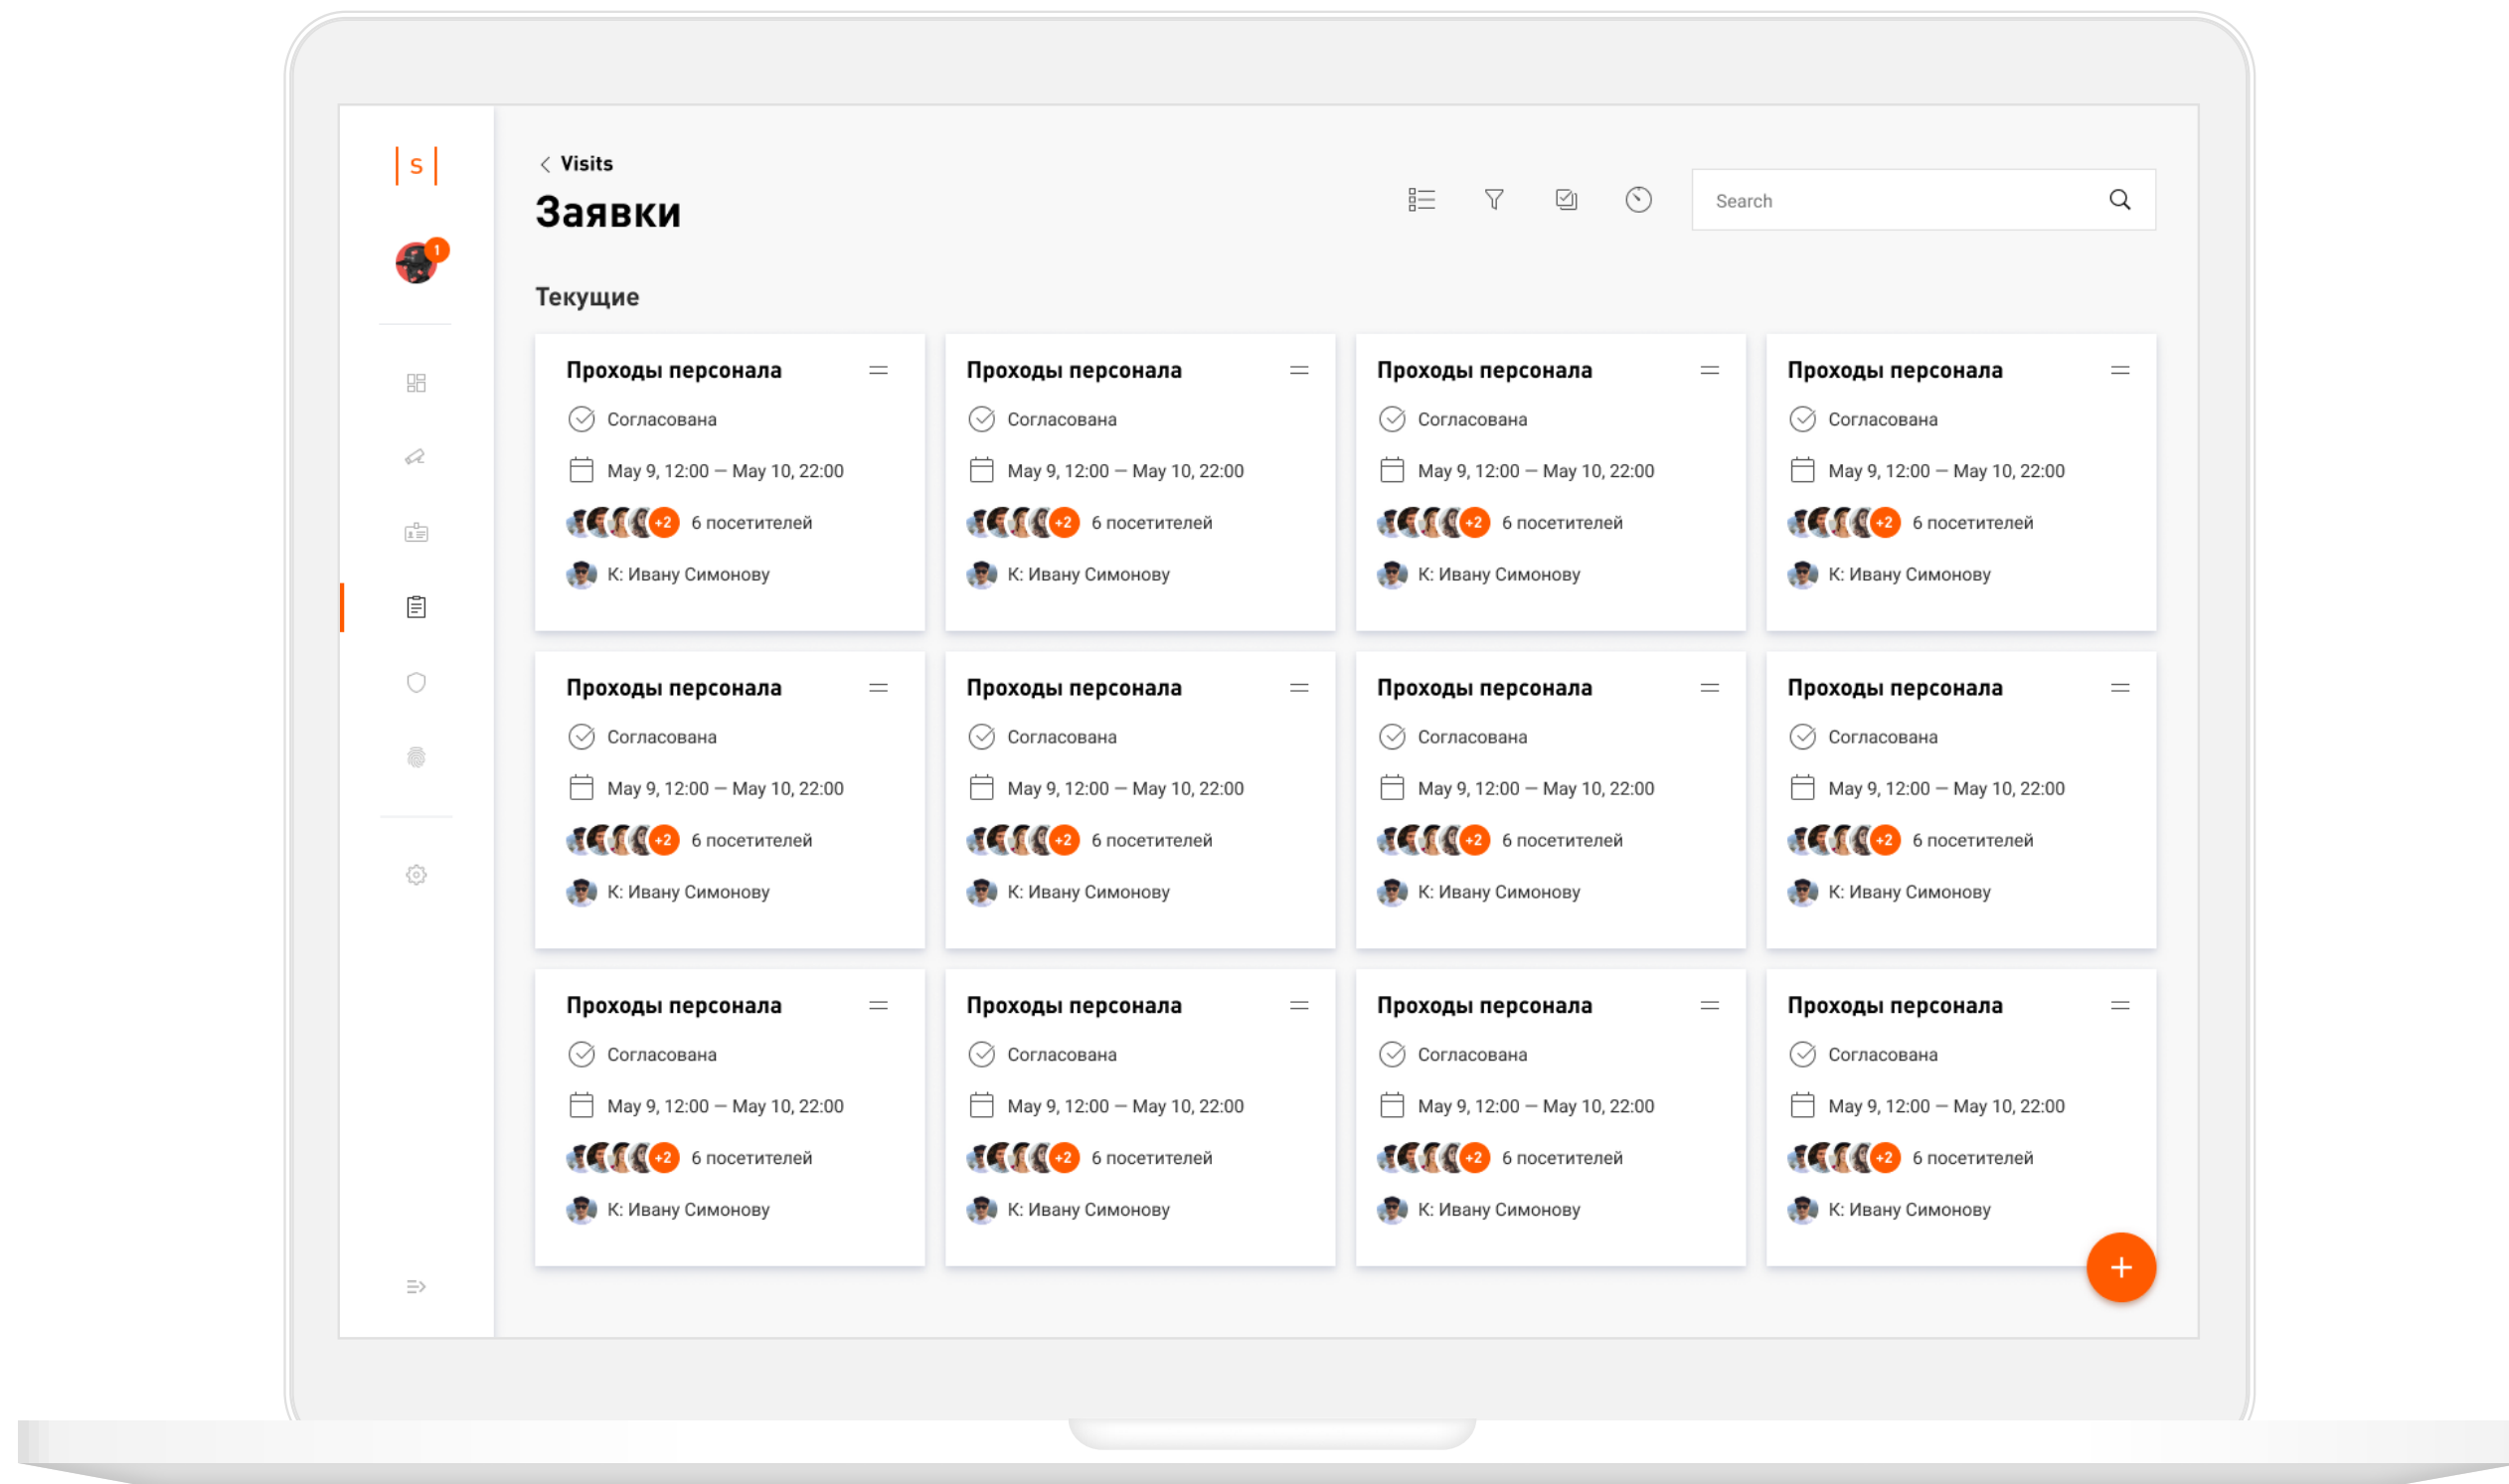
s

1

< Visits

Заявки

Search

Текущие

Проходы персонала
Согласована
May 9, 12:00 — May 10, 22:00
+2 6 посетителей
К: Ивану Симонову

Проходы персонала
Согласована
May 9, 12:00 — May 10, 22:00
+2 6 посетителей
К: Ивану Симонову

Проходы персонала
Согласована
May 9, 12:00 — May 10, 22:00
+2 6 посетителей
К: Ивану Симонову

Проходы персонала
Согласована
May 9, 12:00 — May 10, 22:00
+2 6 посетителей
К: Ивану Симонову

Проходы персонала
Согласована
May 9, 12:00 — May 10, 22:00
+2 6 посетителей
К: Ивану Симонову

Проходы персонала
Согласована
May 9, 12:00 — May 10, 22:00
+2 6 посетителей
К: Ивану Симонову

Проходы персонала
Согласована
May 9, 12:00 — May 10, 22:00
+2 6 посетителей
К: Ивану Симонову

Проходы персонала
Согласована
May 9, 12:00 — May 10, 22:00
+2 6 посетителей
К: Ивану Симонову

Проходы персонала
Согласована
May 9, 12:00 — May 10, 22:00
+2 6 посетителей
К: Ивану Симонову

Проходы персонала
Согласована
May 9, 12:00 — May 10, 22:00
+2 6 посетителей
К: Ивану Симонову

Проходы персонала
Согласована
May 9, 12:00 — May 10, 22:00
+2 6 посетителей
К: Ивану Симонову

Проходы персонала
Согласована
May 9, 12:00 — May 10, 22:00
+2 6 посетителей
К: Ивану Симонову

+